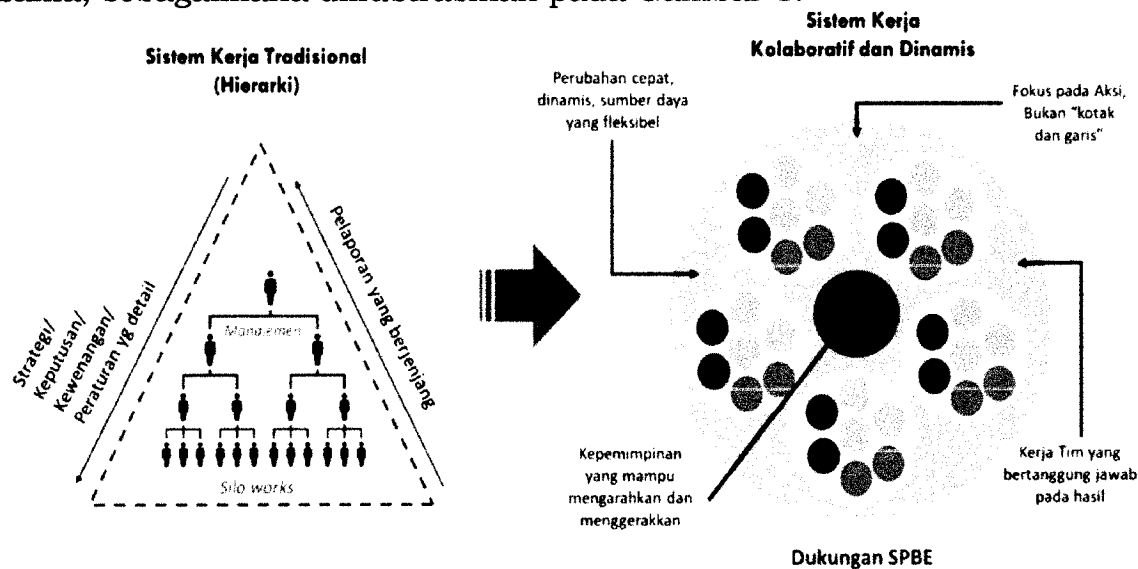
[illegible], sebagaimana diilustrasikan pada Gambar 1.

Sistem Kerja Tradisional (Hierarki)

Strategi/ Keputusan/ Kewenangan/ Peraturan yg detail

Pelaporan yang berjenjang

Manajemen

Silo works

Sistem Kerja Kolaboratif dan Dinamis

Perubahan cepat, dinamis, sumber daya yang fleksibel

Fokus pada Aksi, Bukan "kotak dan garis"

Kepemimpinan yang mampu mengarahkan dan menggerakkan

Kerja Tim yang bertanggung jawab pada hasil

Dukungan SPBE